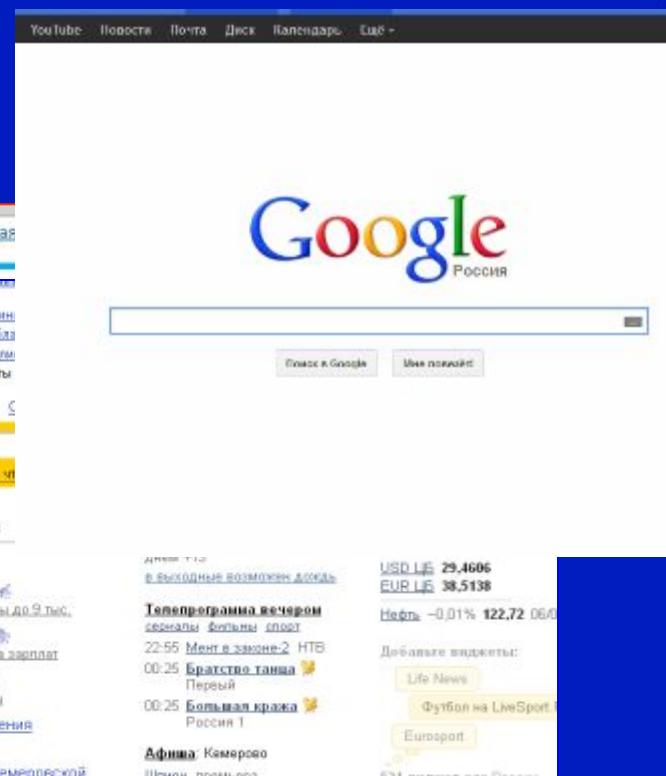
YouTube Новости Почта Диск Календарь Ещё ▾

Google
Россия

Поиск в Google Мне повезёт!

днем +13
в выходные возможен дождь

Телепрограмма вечером
сериалы фильмы спорт
22:55 Мент в законе-2 НТВ
00:25 Братство танца
Первый
00:25 Большая кража
Россия 1

Афиша: Кемерово
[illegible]

USD ЦБ 29,4606
EUR ЦБ 38,5138
Нефть −0,01% 122,72 06/0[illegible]

Добавьте виджеты:
Life News
Футбол на LiveSport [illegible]
Eurosport
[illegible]

ы до 9 тыс.
зарплат
ения
емеровской